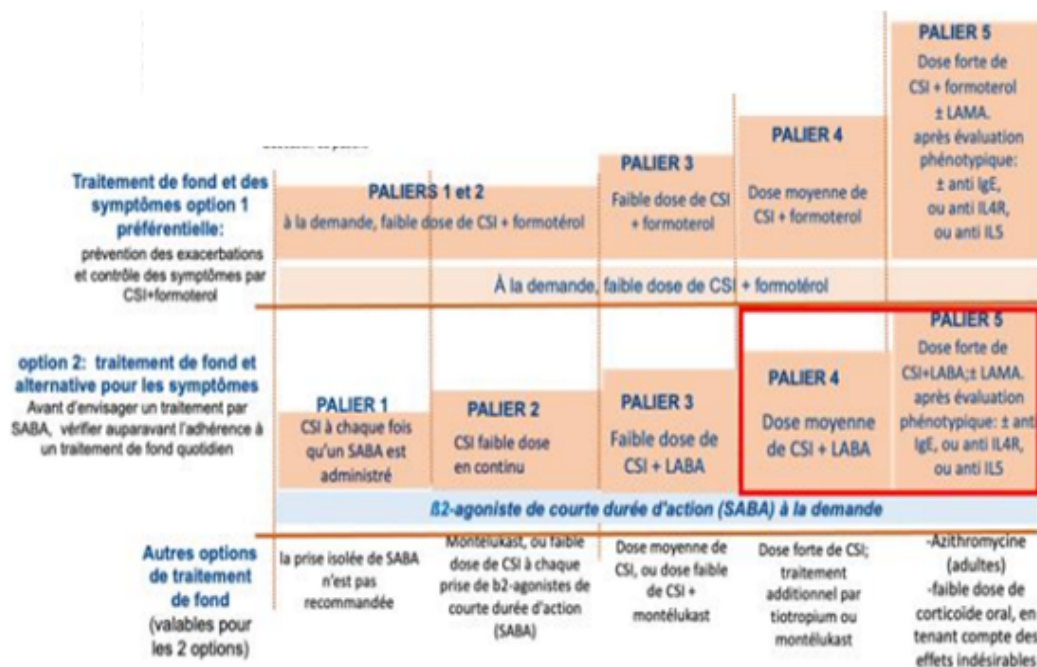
Traitement de fond et des symptômes option 1 préférentielle:
prévention des exacerbations et contrôle des symptômes par CSI+formoterol

PALIERS 1 et 2
à la demande, faible dose de CSI + formotérol

PALIER 3
Faible dose de CSI + formoterol

PALIER 4
Dose moyenne de CSI + formoterol

PALIER 5
Dose forte de CSI + formoterol ± LAMA. après évaluation phénotypique: ± anti IgE, ou anti IL4R, ou anti IL5

À la demande, faible dose de CSI + formotérol

option 2: traitement de fond et alternative pour les symptômes
Avant d'envisager un traitement par SABA, vérifier auparavant l'adhérence à un traitement de fond quotidien

PALIER 1
CSI à chaque fois qu'un SABA est administré

PALIER 2
CSI faible dose en continu

PALIER 3
Faible dose de CSI + LABA

PALIER 4
Dose moyenne de CSI + LABA

PALIER 5
Dose forte de CSI+LABA;± LAMA. après évaluation phénotypique: ± anti IgE, ou anti IL4R, ou anti IL5

ß2-agoniste de courte durée d'action (SABA) à la demande

Autres options de traitement de fond (valables pour les 2 options)

la prise isolée de SABA n'est pas recommandée

Montelukast, ou faible dose de CSI à chaque prise de b2-agonistes de courte durée d'action (SABA)

Dose moyenne de CSI, ou dose faible de CSI + montélukast

Dose forte de CSI; traitement additionnel par tiotropium ou montélukast

-Azithromycine (adultes)
-faible dose de corticoide oral, en tenant compte des effets indésirables